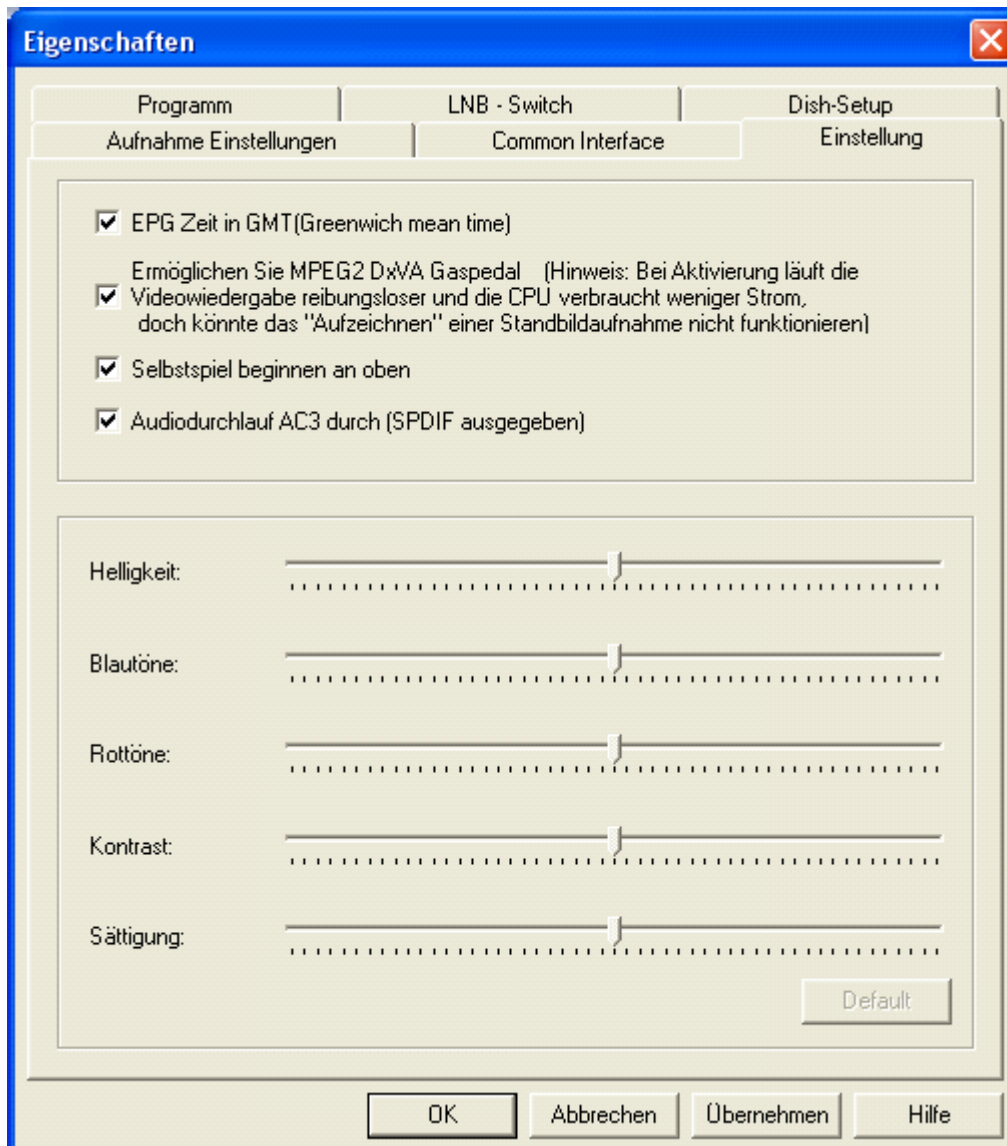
Eigenschaften

Programm | LNB - Switch | Dish-Setup
Aufnahme Einstellungen | Common Interface | Einstellung

EPG Zeit in GMT(Greenwich mean time)

Ermöglichen Sie MPEG2 DxVA Gaspedal (Hinweis: Bei Aktivierung läuft die Videowiedergabe reibungsloser und die CPU verbraucht weniger Strom, doch könnte das "Aufzeichnen" einer Standbildaufnahme nicht funktionieren)

Selbstspiel beginnen an oben

Audiodurchlauf AC3 durch (SPDIF ausgegeben)

Helligkeit:

Blautöne:

Rottöne:

Kontrast:

Sättigung:

Default

OK
Abbrechen
Übernehmen
Hilfe